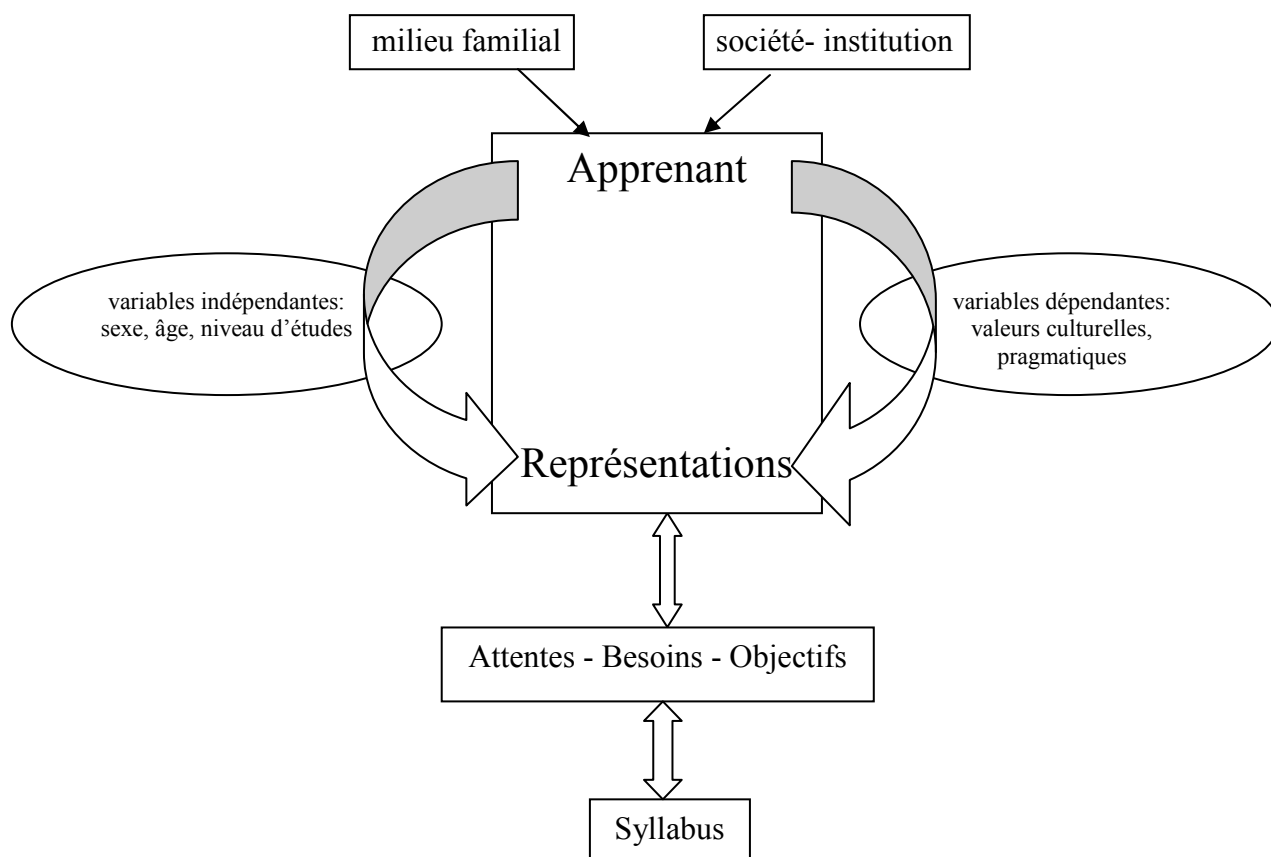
milieu familial

société- institution

Apprenant

variables indépendantes: sexe, âge, niveau d'études

variables dépendantes: valeurs culturelles, pragmatiques

Représentations

Attentes - Besoins - Objectifs

Syllabus